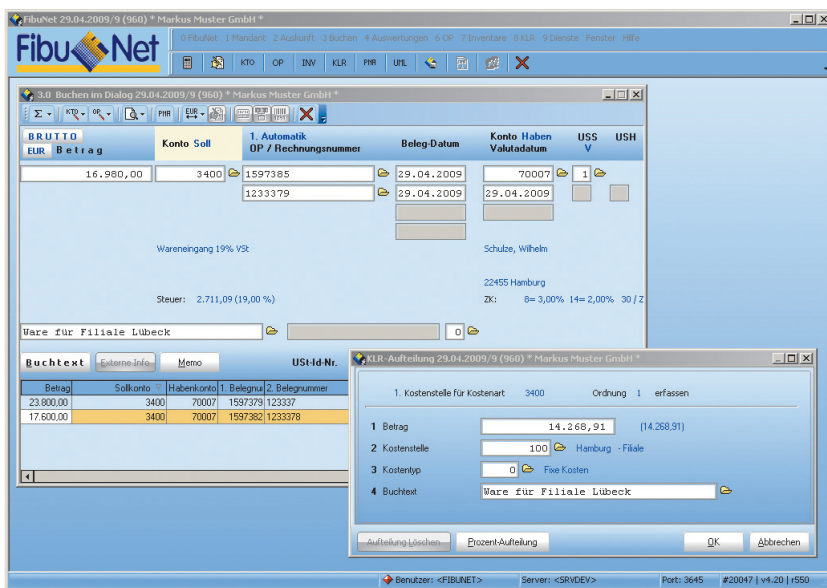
FibuNet 29.04.2009/9 (960) * Markus Muster GmbH *

FibuNet

0 FibuNet 1 Mandant 2 Auskunft 3 Buchen 4 Auswertungen 6 OP 7 Inventare 8 KLR 9 Dienste Fenster Hilfe

KTO OP INV KLR PMR UML

3.0 Buchen im Dialog 29.04.2009/9 (960) * Markus Muster GmbH *

BRUTTO
EUR Betrag

Konto Soll

1. Automatik
OP / Rechnungsnummer

Beleg-Datum

Konto Haben
Valutadatum

USS
V

USH

16.980,00 3400 1597385 29.04.2009 70007 1

1233379 29.04.2009 29.04.2009

Wareneingang 19% VSt

Schulze, Wilhelm

22455 Hamburg

Steuer: 2.711,09 (19,00 %)

ZK: 8= 3,00% 14= 2,00% 30 / Z

Ware für Filiale Lübeck

0

Buchtext Externe Info Memo USt-Id-Nr.

| Betrag | Sollkonto | Habenkonto | 1. Belegnu | 2. Belegnummer |
|---|---|---|---|---|
| 23.800,00 | 3400 | 70007 | 1597379 | 123337 |
| 17.600,00 | 3400 | 70007 | 1597382 | 1233378 |

KLR-Aufteilung 29.04.2009/9 (960) * Markus Muster GmbH *

1. Kostenstelle für Kostenart 3400 Ordnung 1 erfassen

1 Betrag 14.268,91 (14.268,91)

2 Kostenstelle 100 Hamburg - Filiale

3 Kostentyp 0 Fixe Kosten

4 Buchtext Ware für Filiale Lübeck

Aufteilung Löschen Prozent-Aufteilung OK Abbrechen

Benutzer: <FIBUNET> Server: <SRVDEV> Port: 3645 #20047 | v4.20 | r550